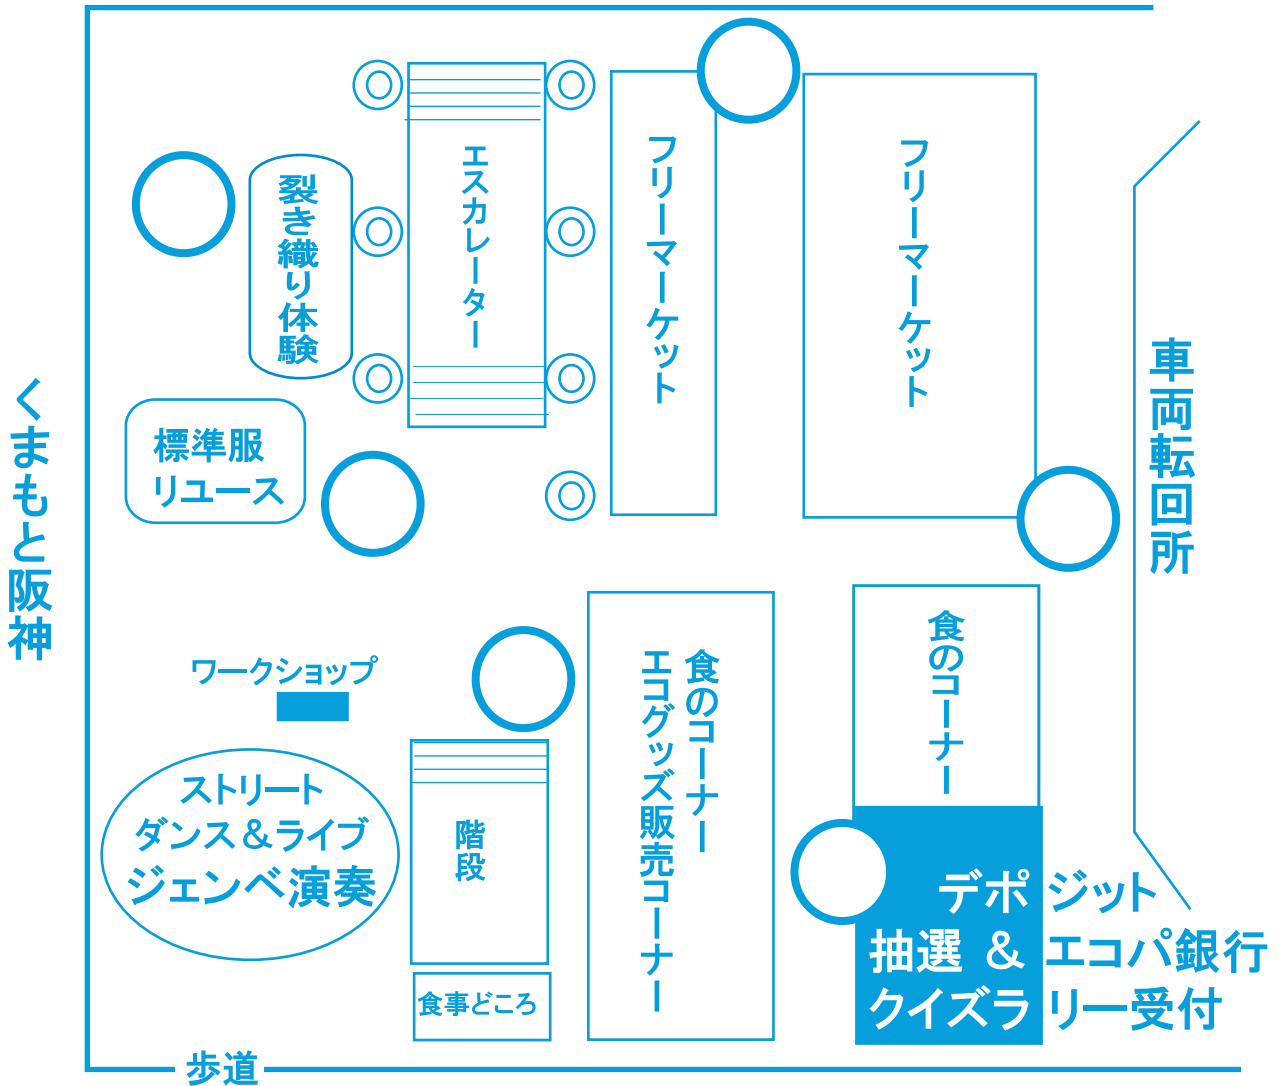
くまもと阪神

裂き織り体験

エスカレーター

フリーマーケット

フリーマーケット

車両転回所

標準服リユース

ワークショップ

ストリートダンス＆ライブジェンベ演奏

階段

食事どころ

食のコーナー
エコグッズ販売コーナー

食のコーナー

デポジット抽選 ＆ エコパ銀行クイズラリー受付

歩道